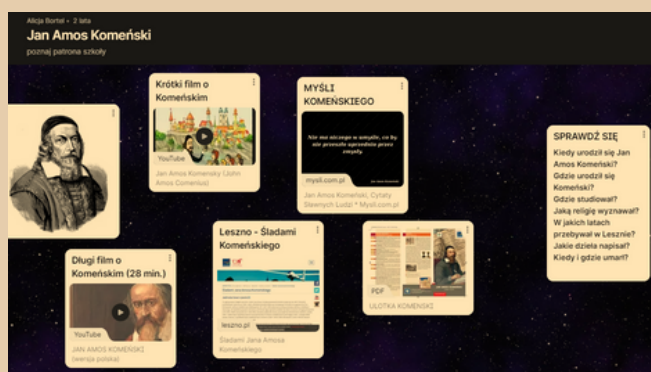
Alicja Bortel • 2 lata

Jan Amos Komeński

poznaj patrona szkoły

Krótki film o Komeńskim

YouTube

Jan Amos Komensky (John Amos Comenius)

MYŚLI KOMEŃSKIEGO

Nie ma niczego w umyśle, co by nie przeszło uprzednio przez zmysły.

myśli.com.pl

Jan Amos Komeński, Cytaty Sławnych Ludzi • Myśli.com.pl

SPRAWDŹ SIĘ

Kiedy urodził się Jan Amos Komeński?
Gdzie urodził się Komeński?
Gdzie studiował?
Jaką religię wyznawał?
W jakich latach przebywał w Lesznie?
Jakie dzieła napisał?
Kiedy i gdzie umarł?

Długi film o Komeńskim (28 min.)

YouTube

JAN AMOS KOMEŃSKI (wersja polska)

Leszno - Śladami Komeńskiego

leszno.pl

Śladami Jana Amosa Komeńskiego

PDF

ULOTKA KOMENSKI